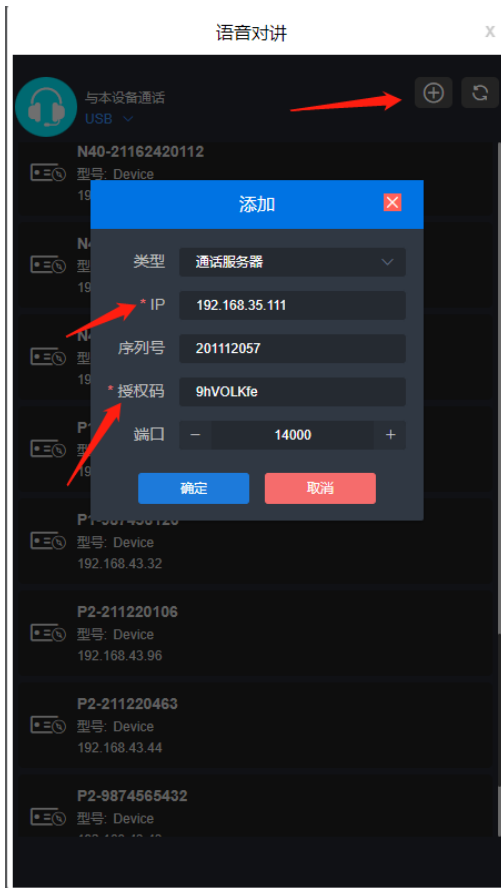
语音对讲

X

与本设备通话
USB

N40-21162420112
型号: Device
19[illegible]

N4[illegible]
型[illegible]
19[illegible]

N4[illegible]
型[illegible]
19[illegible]

P1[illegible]
型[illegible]
19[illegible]

添加

类型 通话服务器
* IP 192.168.35.111
序列号 201112057
* 授权码 9hVOLKfe
端口 − 14000 +

确定 取消

P1-987456120
型号: Device
192.168.43.32

P2-211220106
型号: Device
192.168.43.96

P2-211220463
型号: Device
192.168.43.44

P2-9874565432
型号: Device
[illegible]